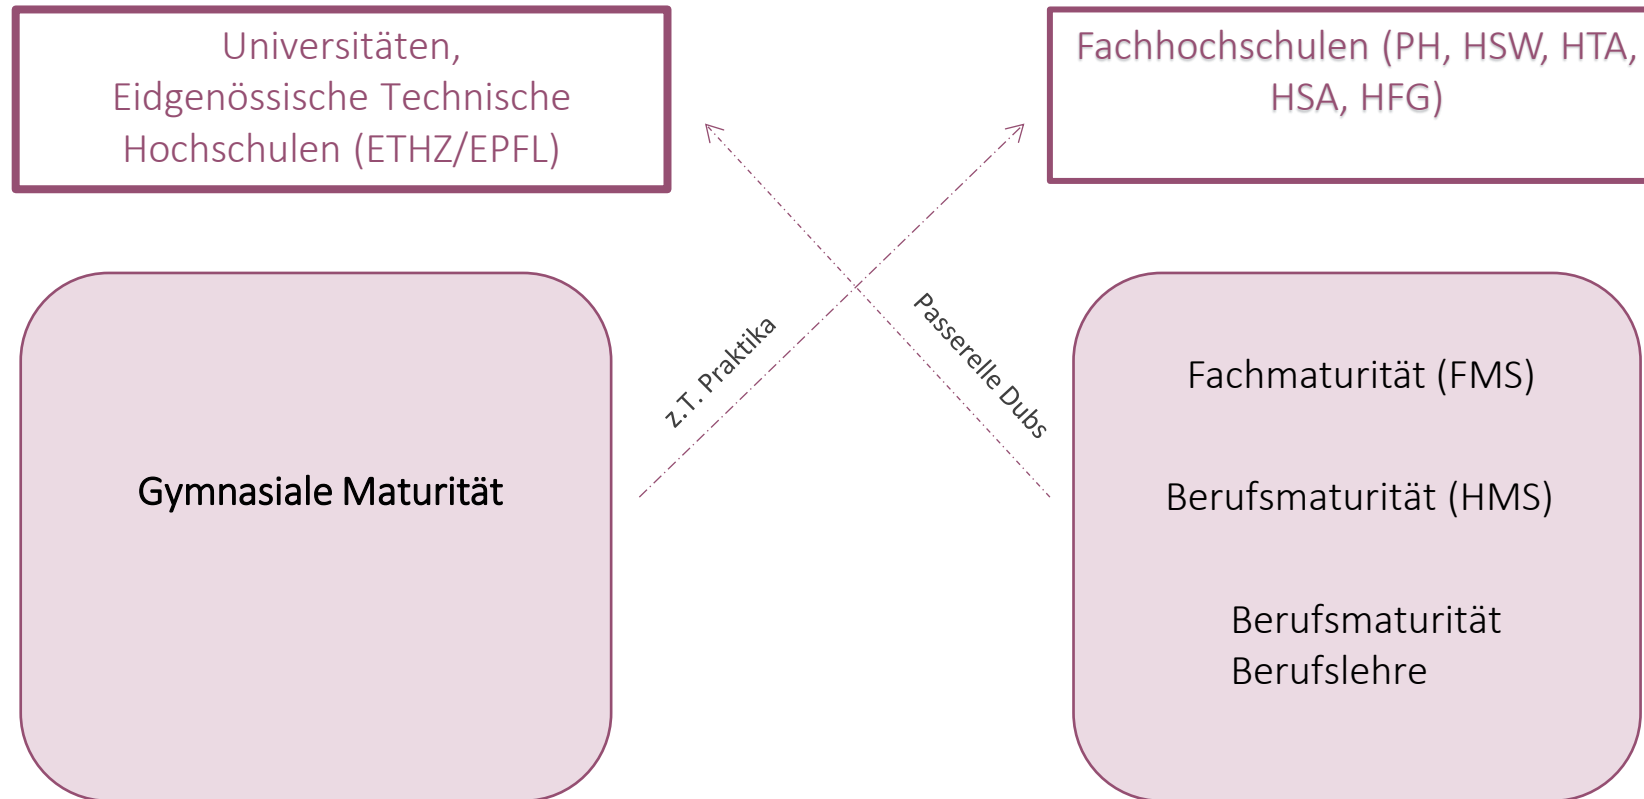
Universitäten, Eidgenössische Technische Hochschulen (ETHZ/EPFL)

Fachhochschulen (PH, HSW, HTA, HSA, HFG)

z.T. Praktika

Passerelle Dubs

Gymnasiale Maturität

Fachmaturität (FMS)

Berufsmaturität (HMS)

Berufsmaturität
Berufslehre